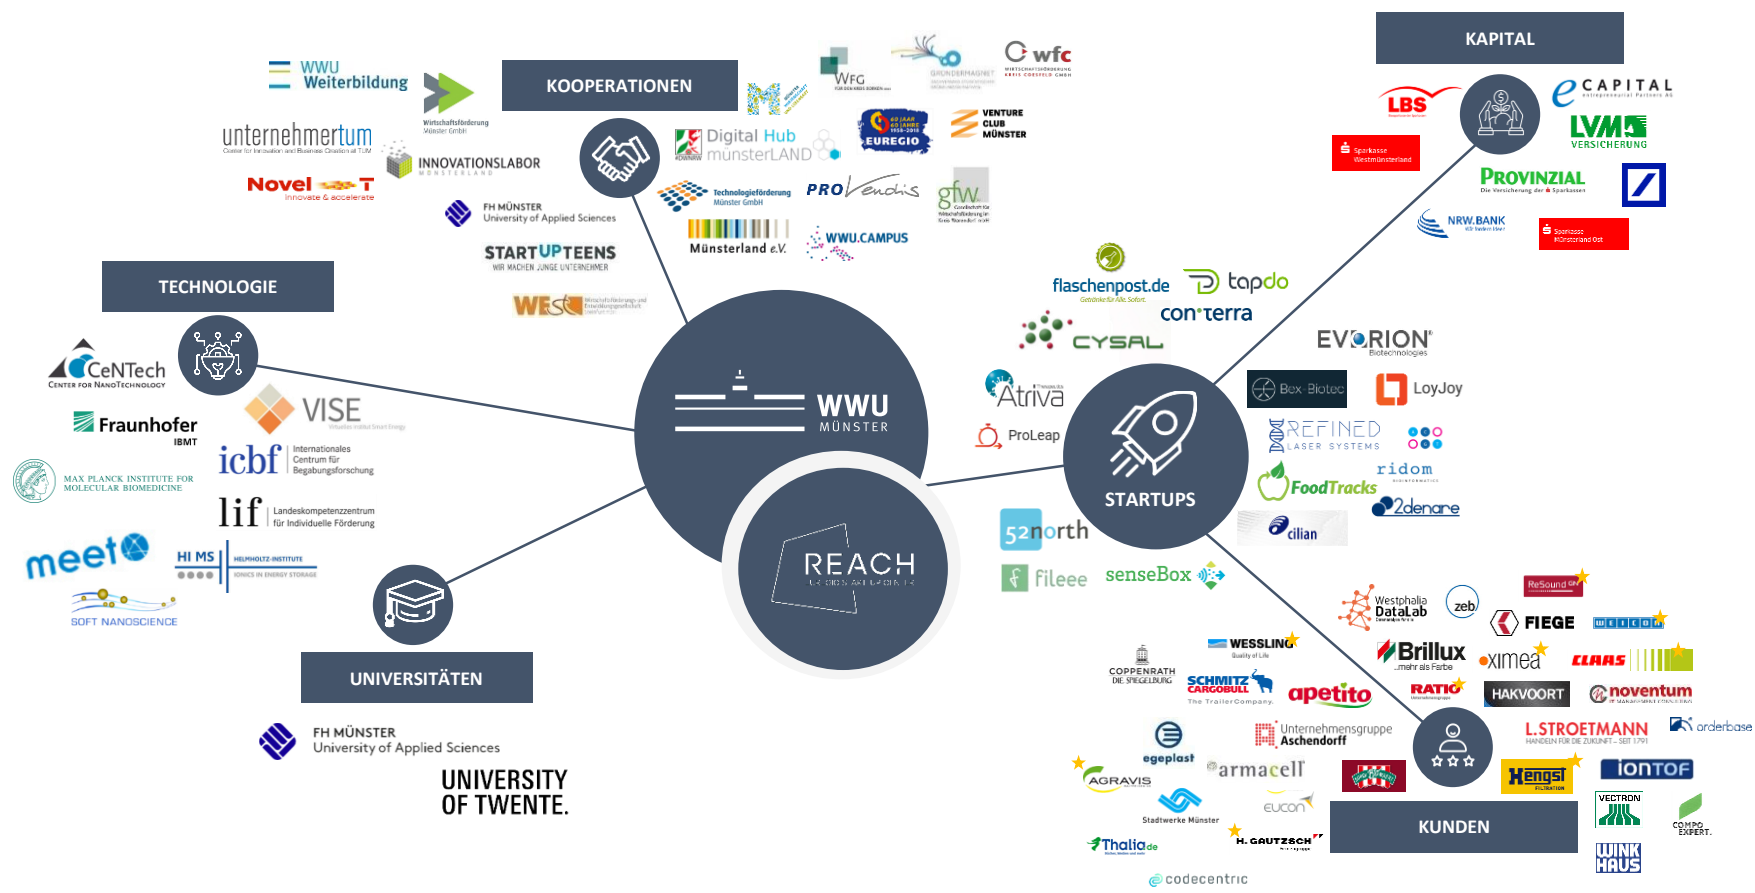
KOOPERATIONEN

WWU Weiterbildung

Wirtschaftsförderung Münster GmbH

unternehmertum
Center for Innovation and Business Creation at TUM

INNOVATIONSLABOR MÜNSTERLAND

Novel T
Innovate & accelerate

FH MÜNSTER University of Applied Sciences

STARTUPTEENS
WIR MACHEN JUNGE UNTERNEHMER

WESt

WFG

GRÜNDERMAGNET

wfc

Digital Hub münsterLAND

EUREGIO

VENTURE CLUB MÜNSTER

Technologieförderung Münster GmbH

PROVendis

gfw

Münsterland e.V.

WWU.CAMPUS

KAPITAL

LBS

CAPITAL

Sparkasse Westmünsterland

LVM VERSICHERUNG

PROVINZIAL
Die Versicherung der Sparkassen

NRW.BANK

Sparkasse Münsterland Ost

TECHNOLOGIE

CeNTech
Center for NanoTechnology

VISE

Fraunhofer IBMT

icbf Internationales Centrum für Begabungsforschung

MAX PLANCK INSTITUTE FOR MOLECULAR BIOMEDICINE

lif Landeskompetenzzentrum für Individuelle Förderung

meet

HI MS HELMHOLTZ-INSTITUTE IONICS IN ENERGY STORAGE

SOFT NANOSCIENCE

WWU MÜNSTER

REACH

UNIVERSITÄTEN

FH MÜNSTER University of Applied Sciences

UNIVERSITY OF TWENTE.

flaschenpost.de

tapdo

con terra

CYSAL

EVORION Biotechnologies

Atriva

ProLeap

Bex-Biotec

LoyJoy

STARTUPS

REFINED LASER SYSTEMS

ridom

FoodTracks

2denare

cilian

52north

fileee

senseBox

Westphalia DataLab

zeb

ReSound

FIEGE

WEICON

WESSLING

COPPENRATH DIE SPIEGELBURG

Brillux

ximea

CLAAS

SCHMITZ CARGOBULL

apetito

RATIO

HAKVOORT

noventum

Unternehmensgruppe Aschendorff

L.STROETMANN

orderbase

egeplast

armacell

Hengst

iontof

AGRAVIS

eucon

Stadtwerke Münster

KUNDEN

VECTRON

COMPO EXPERT

H. GAUTZSCH

Thalia.de

WINKHAUS

codecentric